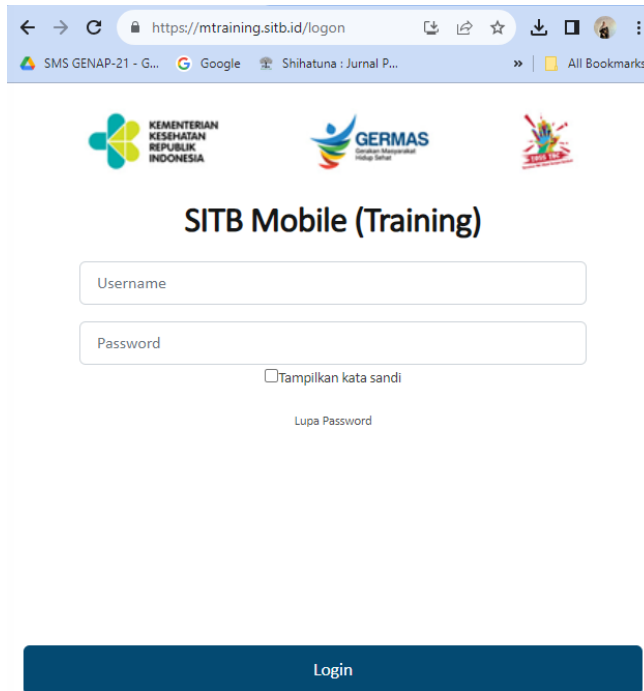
https://mtraining.sitb.id/logon

SMS GENAP-21 - G... Google Shihatuna : Jurnal P... » All Bookmarks

KEMENTERIAN KESEHATAN REPUBLIK INDONESIA

GERMAS Gerakan Masyarakat Hidup Sehat

SITB Mobile (Training)

Username

Password

Tampilkan kata sandi

Lupa Password

Login